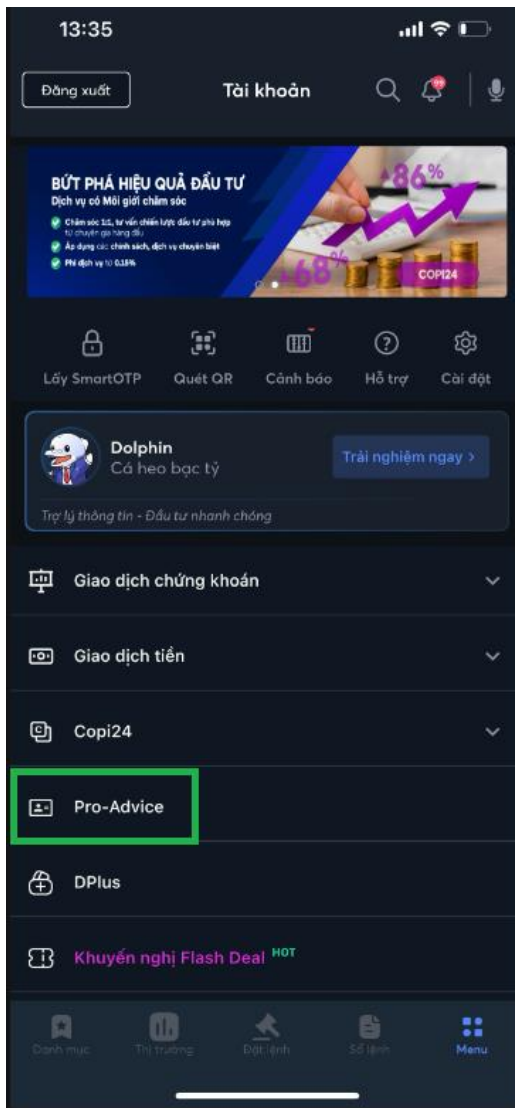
13:35

Đăng xuất

Tài khoản

99

BỨT PHÁ HIỆU QUẢ ĐẦU TƯ
Dịch vụ có Môi giới chăm sóc

Chăm sóc 1:1, tư vấn chiến lược đầu tư phù hợp từ chuyên gia hàng đầu
Áp dụng các chính sách, dịch vụ chuyên biệt
Phí dịch vụ từ 0.15%

+86%
+68%
COPI24

Lấy SmartOTP
Quét QR
Cảnh báo
Hỗ trợ
Cài đặt

Dolphin
Cá heo bạc tỷ
Trải nghiệm ngay >
Trợ lý thông tin - Đầu tư nhanh chóng

Giao dịch chứng khoán

Giao dịch tiền

Copi24

Pro-Advice

DPlus

Khuyến nghị Flash Deal HOT

Danh mục
Thị trường
Đặt lệnh
Sổ lệnh
Menu